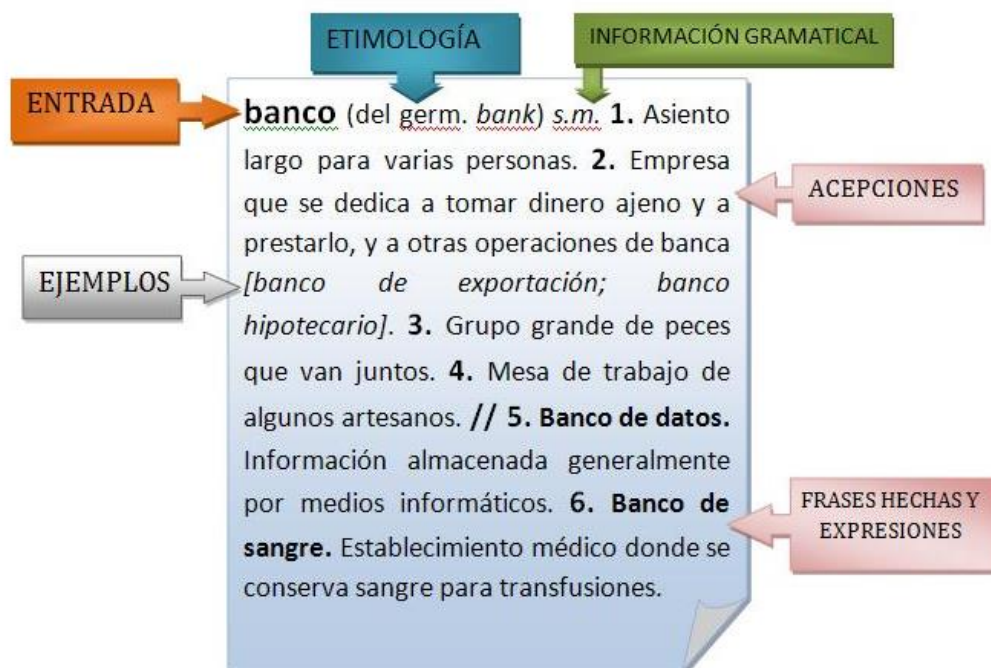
ETIMOLOGÍA

INFORMACIÓN GRAMATICAL

ENTRADA

**banco** (del germ. *bank*) *s.m.* **1.** Asiento largo para varias personas. **2.** Empresa que se dedica a tomar dinero ajeno y a prestarlo, y a otras operaciones de banca *[banco de exportación; banco hipotecario]*. **3.** Grupo grande de peces que van juntos. **4.** Mesa de trabajo de algunos artesanos. **// 5. Banco de datos.** Información almacenada generalmente por medios informáticos. **6. Banco de sangre.** Establecimiento médico donde se conserva sangre para transfusiones.

ACEPCIONES

EJEMPLOS

FRASES HECHAS Y EXPRESIONES